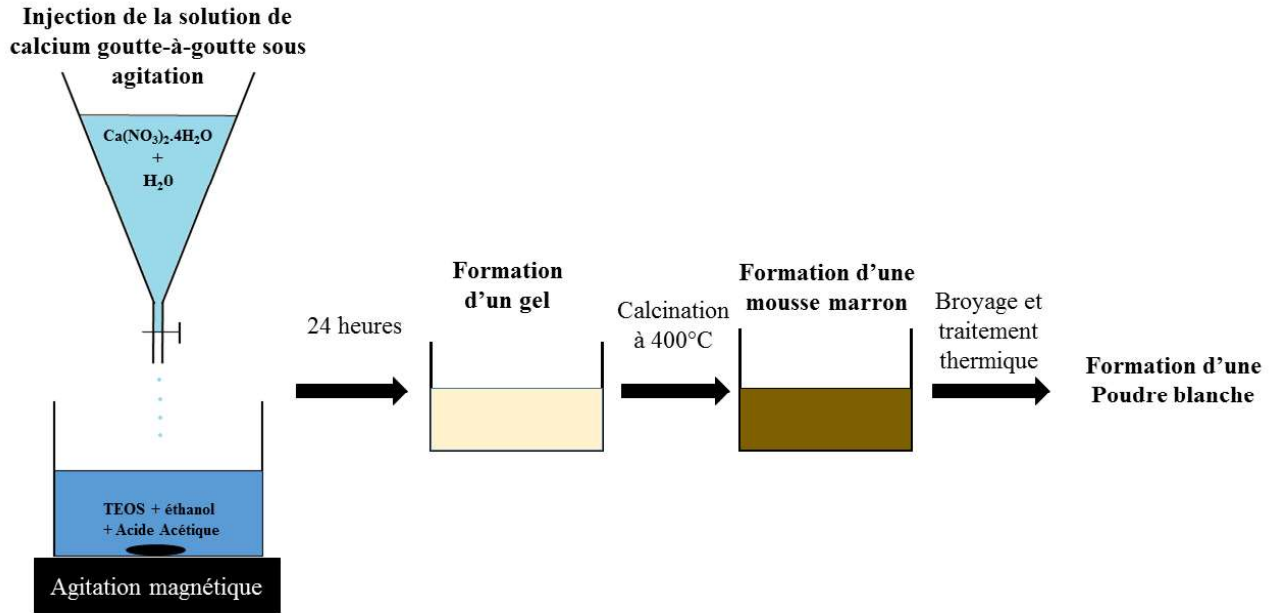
Injection de la solution de calcium goutte-à-goutte sous agitation

$Ca(NO_3)_2.4H_2O$
+
$H_2O$

TEOS + éthanol
+ Acide Acétique

Agitation magnétique

24 heures

Formation d'un gel

Calcination à 400°C

Formation d'une mousse marron

Broyage et traitement thermique

Formation d'une Poudre blanche